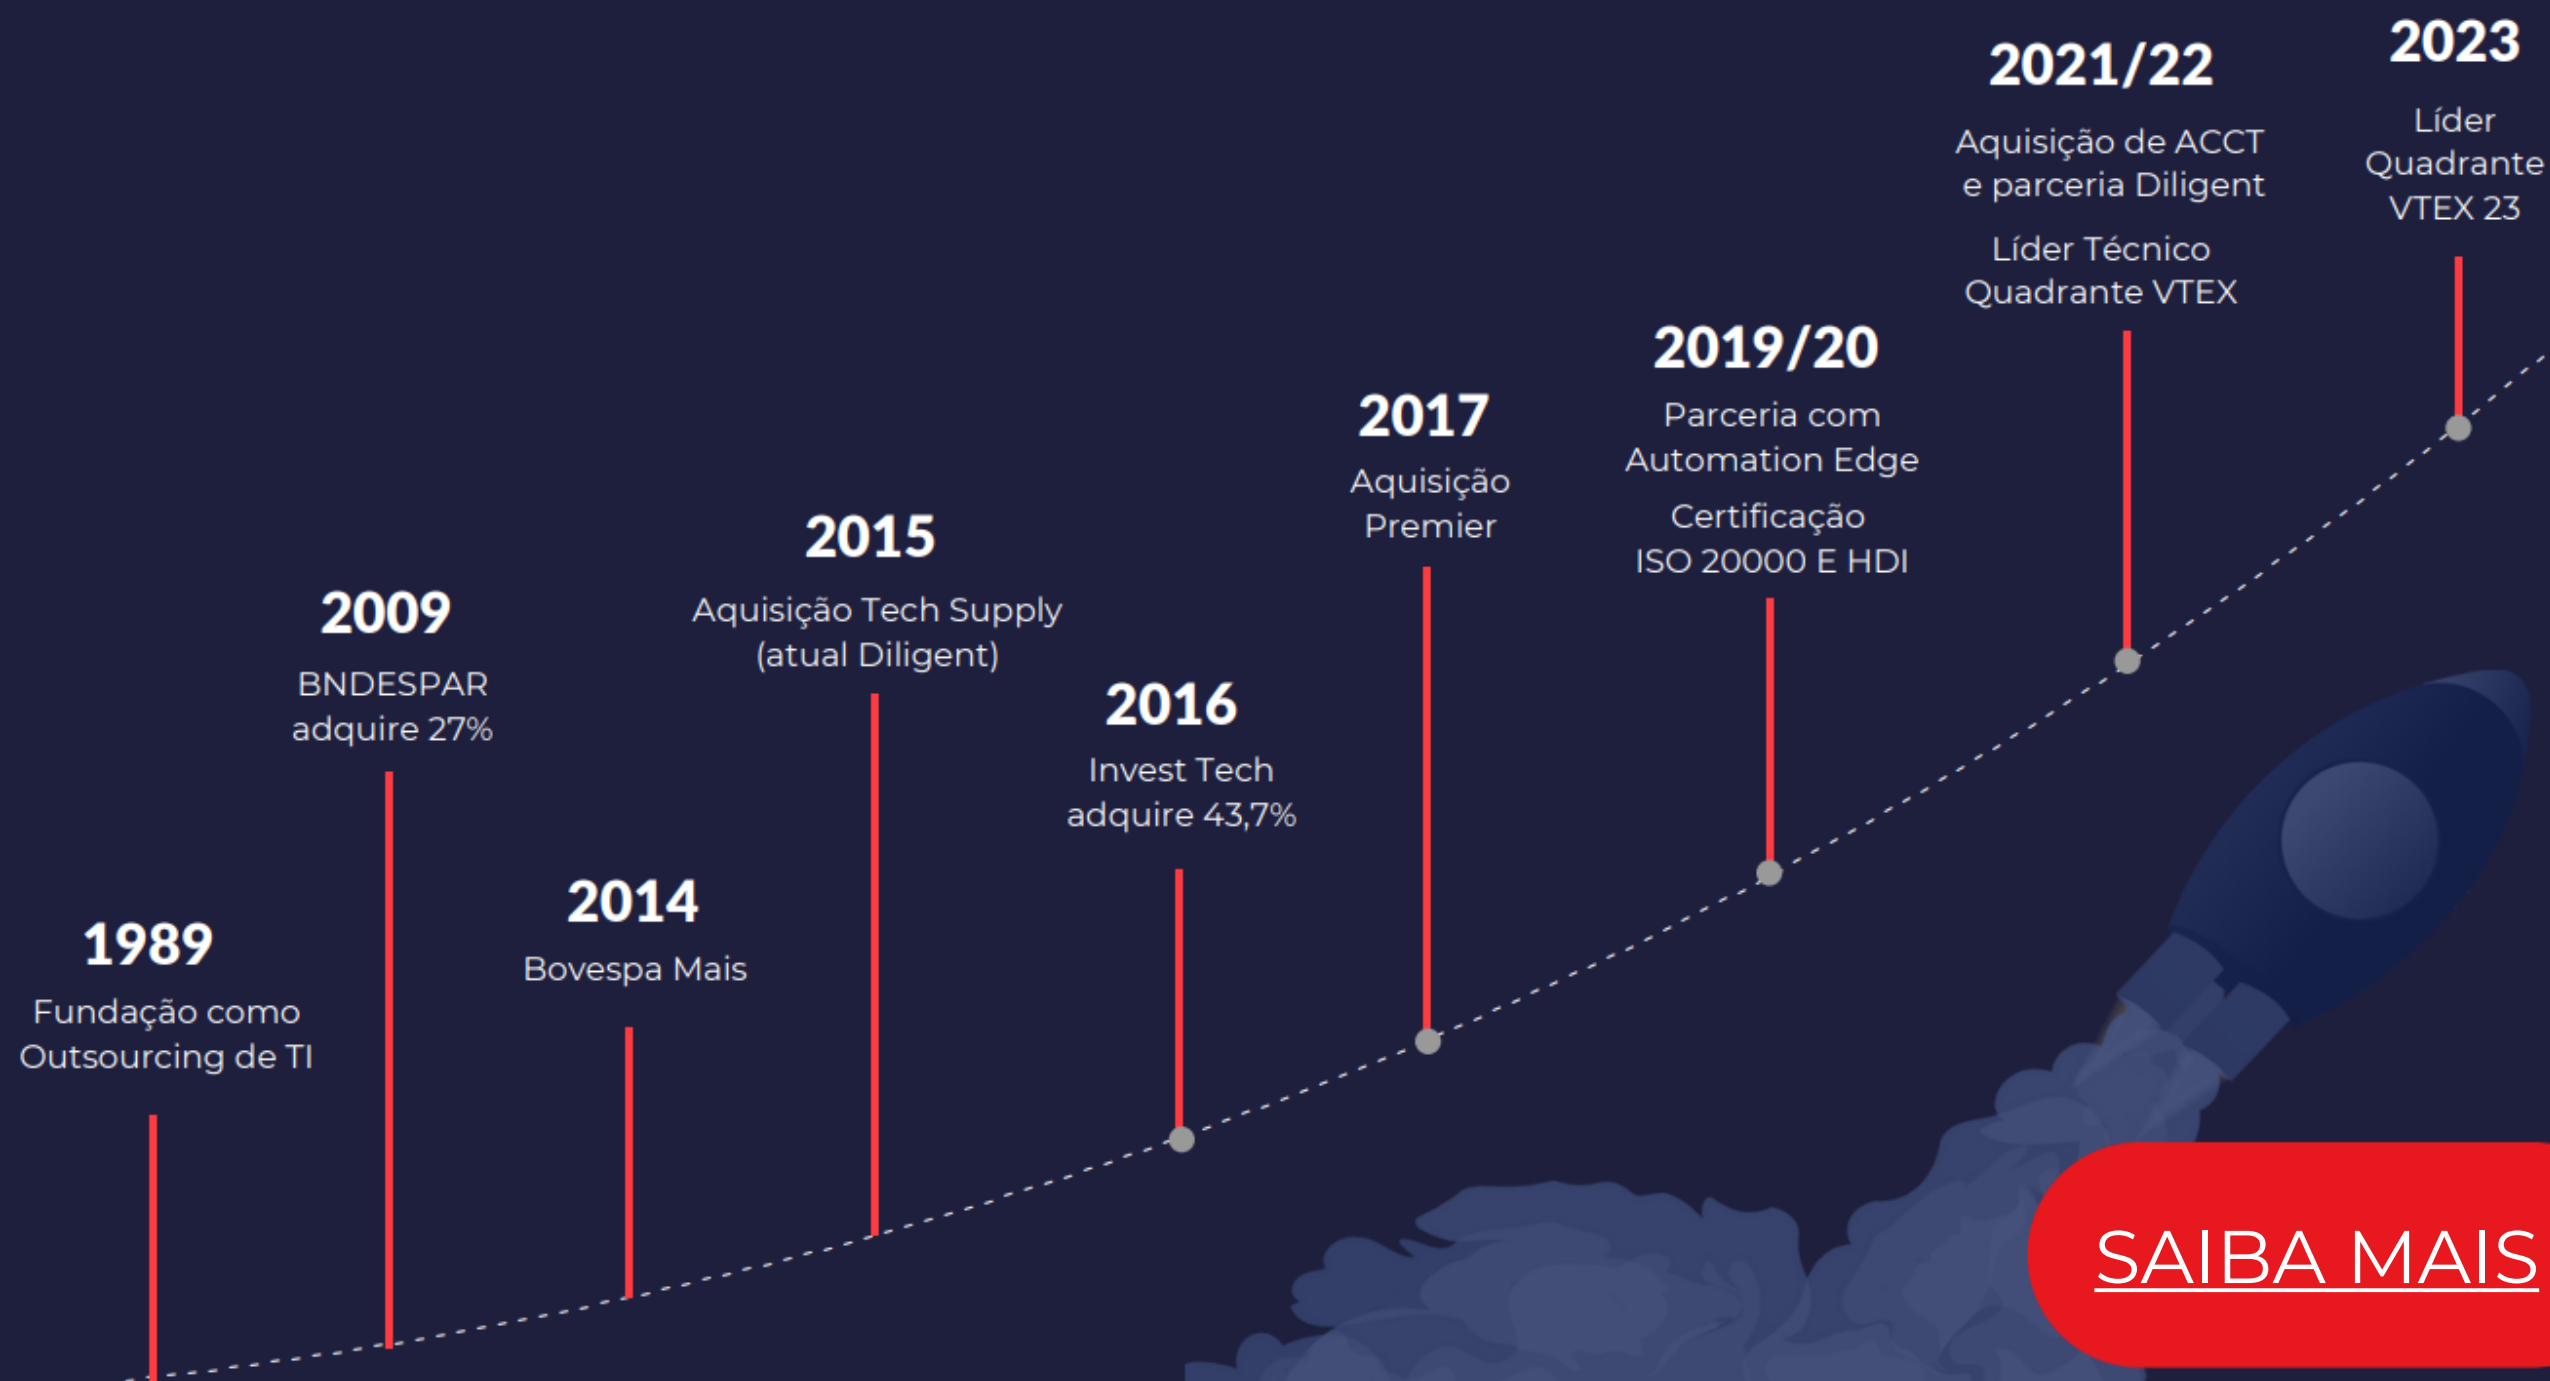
1989
Fundação como Outsourcing de TI

2009
BNDESPAR adquire 27%

2014
Bovespa Mais

2015
Aquisição Tech Supply (atual Diligent)

2016
Invest Tech adquire 43,7%

2017
Aquisição Premier

2019/20
Parceria com Automation Edge

Certificação ISO 20000 E HDI

2021/22
Aquisição de ACCT e parceria Diligent

Líder Técnico Quadrante VTEX

2023
Líder Quadrante VTEX 23

SAIBA MAIS